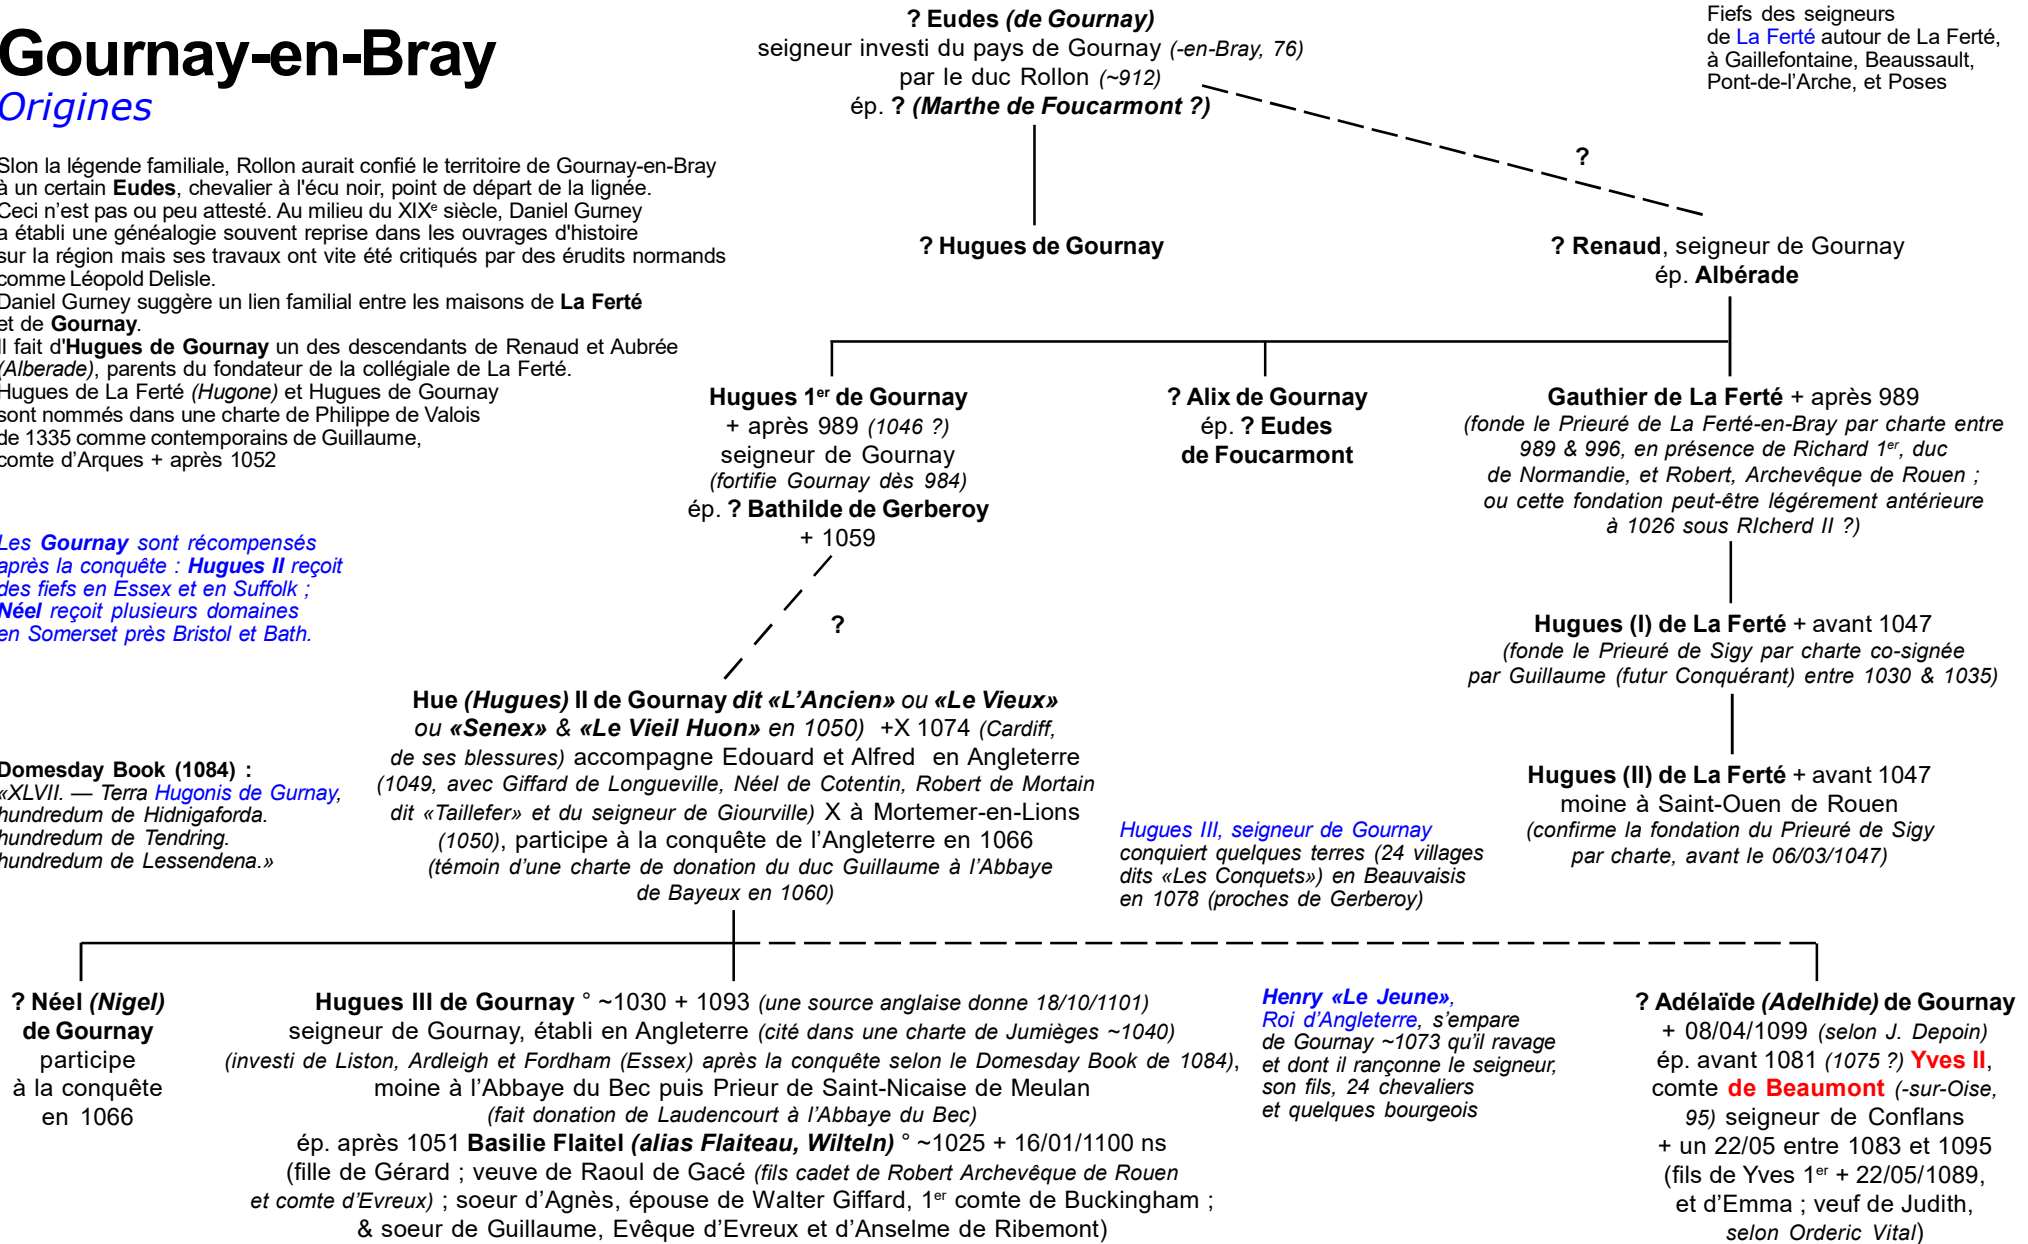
Gournay-en-Bray
Origines

Slon la légende familiale, Rollon aurait confié le territoire de Gournay-en-Bray à un certain Eudes, chevalier à l'écu noir, point de départ de la lignée.
Ceci n'est pas ou peu attesté. Au milieu du XIX$^e$ siècle, Daniel Gurney a établi une généalogie souvent reprise dans les ouvrages d'histoire sur la région mais ses travaux ont vite été critiqués par des érudits normands comme Léopold Delisle.
Daniel Gurney suggère un lien familial entre les maisons de La Ferté et de Gournay.
Il fait d'Hugues de Gournay un des descendants de Renaud et Aubrée (Alberade), parents du fondateur de la collégiale de La Ferté.
Hugues de La Ferté (Hugone) et Hugues de Gournay sont nommés dans une charte de Philippe de Valois de 1335 comme contemporains de Guillaume, comte d'Arques + après 1052

Les Gournay sont récompensés après la conquête : Hugues II reçoit des fiefs en Essex et en Suffolk ; Néel reçoit plusieurs domaines en Somerset près Bristol et Bath.

Domesday Book (1084) :
«XLVII. — Terra Hugonis de Gurnay, hundredum de Hidnigaforda. hundredum de Tendring. hundredum de Lessendena.»

? Eudes (de Gournay)
seigneur investi du pays de Gournay (-en-Bray, 76)
par le duc Rollon (~912)
ép. ? (Marthe de Foucarmont ?)

Fiefs des seigneurs de La Ferté autour de La Ferté, à Gaillefontaine, Beaussault, Pont-de-l'Arche, et Poses

?

? Hugues de Gournay

? Renaud, seigneur de Gournay
ép. Albérade

Hugues 1$^{er}$ de Gournay
+ après 989 (1046 ?)
seigneur de Gournay
(fortifie Gournay dès 984)
ép. ? Bathilde de Gerberoy
+ 1059

? Alix de Gournay
ép. ? Eudes de Foucarmont

Gauthier de La Ferté + après 989
(fonde le Prieuré de La Ferté-en-Bray par charte entre 989 & 996, en présence de Richard 1$^{er}$, duc de Normandie, et Robert, Archevêque de Rouen ; ou cette fondation peut-être légérement antérieure à 1026 sous RIcherd II ?)

?

Hugues (I) de La Ferté + avant 1047
(fonde le Prieuré de Sigy par charte co-signée par Guillaume (futur Conquérant) entre 1030 & 1035)

Hue (Hugues) II de Gournay dit «L'Ancien» ou «Le Vieux» ou «Senex» & «Le Vieil Huon» en 1050) +X 1074 (Cardiff, de ses blessures) accompagne Edouard et Alfred en Angleterre (1049, avec Giffard de Longueville, Néel de Cotentin, Robert de Mortain dit «Taillefer» et du seigneur de Giourville) X à Mortemer-en-Lions (1050), participe à la conquête de l'Angleterre en 1066
(témoin d'une charte de donation du duc Guillaume à l'Abbaye de Bayeux en 1060)

Hugues III, seigneur de Gournay conquiert quelques terres (24 villages dits «Les Conquets») en Beauvaisis en 1078 (proches de Gerberoy)

Hugues (II) de La Ferté + avant 1047
moine à Saint-Ouen de Rouen
(confirme la fondation du Prieuré de Sigy par charte, avant le 06/03/1047)

? Néel (Nigel) de Gournay
participe à la conquête en 1066

Hugues III de Gournay ° ~1030 + 1093 (une source anglaise donne 18/10/1101)
seigneur de Gournay, établi en Angleterre (cité dans une charte de Jumièges ~1040)
(investi de Liston, Ardleigh et Fordham (Essex) après la conquête selon le Domesday Book de 1084),
moine à l'Abbaye du Bec puis Prieur de Saint-Nicaise de Meulan
(fait donation de Laudencourt à l'Abbaye du Bec)
ép. après 1051 Basilie Flaitel (alias Flaiteau, Wilteln) ° ~1025 + 16/01/1100 ns
(fille de Gérard ; veuve de Raoul de Gacé (fils cadet de Robert Archevêque de Rouen et comte d'Evreux) ; soeur d'Agnès, épouse de Walter Giffard, 1$^{er}$ comte de Buckingham ; & soeur de Guillaume, Evêque d'Evreux et d'Anselme de Ribemont)

Henry «Le Jeune», Roi d'Angleterre, s'empare de Gournay ~1073 qu'il ravage et dont il rançonne le seigneur, son fils, 24 chevaliers et quelques bourgeois

? Adélaïde (Adelhide) de Gournay
+ 08/04/1099 (selon J. Depoin)
ép. avant 1081 (1075 ?) Yves II, comte de Beaumont (-sur-Oise, 95) seigneur de Conflans
+ un 22/05 entre 1083 et 1095
(fils de Yves 1$^{er}$ + 22/05/1089, et d'Emma ; veuf de Judith, selon Orderic Vital)